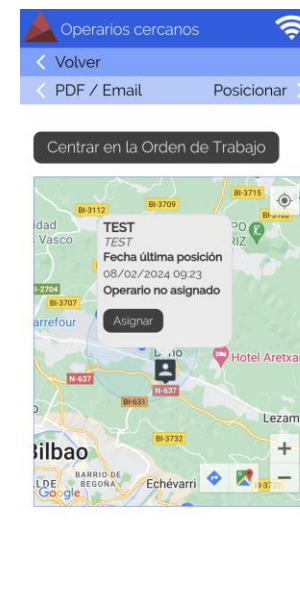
Operarios cercanos
Volver
PDF / Email
Posicionar
Centrar en la Orden de Trabajo
BI-3715
BI-3112
BI-3709
idad
Vasco
BI-2704
BI-3707
arrefour
N-637
BI-631
TEST
TEST
Fecha última posición
08/02/2024 09:23
Operario no asignado
Asignar
Hotel Aretxarte
Lezam
BI-3732
Bilbao
BARRIO DE
BEGOÑA
Echévarri
Google
+
−